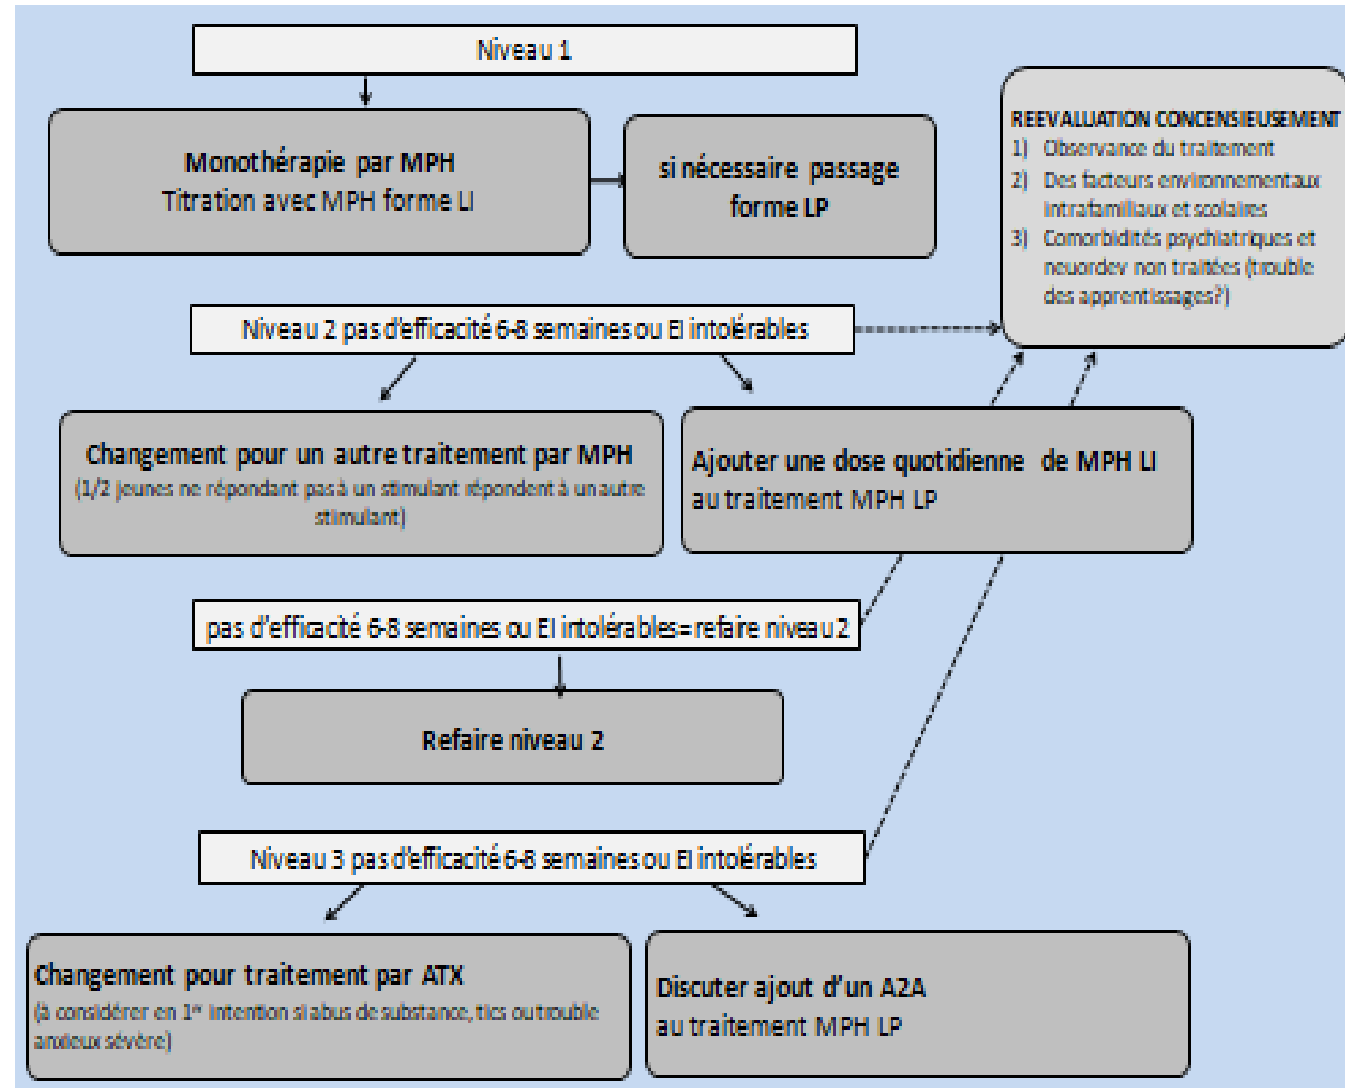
Niveau 1

Monothérapie par MPH
Titration avec MPH forme LI

si nécessaire passage forme LP

REEVALUATION CONCENSIEUSEMENT
1) Observance du traitement
2) Des facteurs environnementaux intrafamiliaux et scolaires
3) Comorbidités psychiatriques et neurodev non traitées (trouble des apprentissages?)

Niveau 2 pas d'efficacité 6-8 semaines ou EI intolérables

Changement pour un autre traitement par MPH
(1/2 jeunes ne répondant pas à un stimulant répondent à un autre stimulant)

Ajouter une dose quotidienne de MPH LI au traitement MPH LP

pas d'efficacité 6-8 semaines ou EI intolérables=refaire niveau 2

Refaire niveau 2

Niveau 3 pas d'efficacité 6-8 semaines ou EI intolérables

Changement pour traitement par ATX
(à considérer en 1ère intention si abus de substance, tics ou trouble anxieux sévère)

Discuter ajout d'un A2A au traitement MPH LP